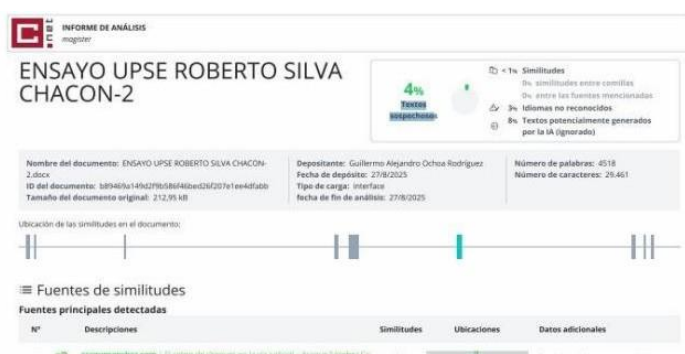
INFORME DE ANÁLISIS
magister

ENSAYO UPSE ROBERTO SILVA CHACON-2

4%
Textos sospechosos

< 1% Similitudes
0% similitudes entre comillas
0% entre las fuentes mencionadas
3% Idiomas no reconocidos
8% Textos potencialmente generados por la IA (ignorado)

Nombre del documento: ENSAYO UPSE ROBERTO SILVA CHACON-2.docx
ID del documento: b89469a149d2f9b586f46bed26f207e1ee4dfabb
Tamaño del documento original: 212,95 kB

Depositante: Guillermo Alejandro Ochoa Rodríguez
Fecha de depósito: 27/8/2025
Tipo de carga: interface
fecha de fin de análisis: 27/8/2025

Número de palabras: 4518
Número de caracteres: 29.461

Ubicación de las similitudes en el documento:

≡ Fuentes de similitudes
Fuentes principales detectadas

| N° | Descripciones | Similitudes | Ubicaciones | Datos adicionales |
|---|---|---|---|---|
| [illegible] | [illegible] | | | |